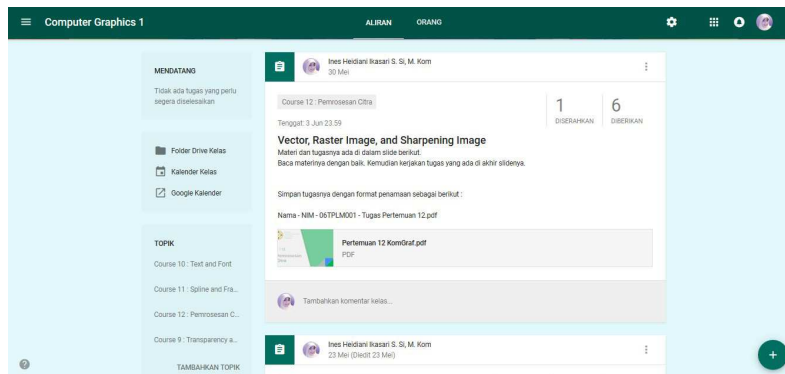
Computer Graphics 1

ALIRAN ORANG

MENDATANG

Tidak ada tugas yang perlu segera diselesaikan

Folder Drive Kelas

Kalender Kelas

Google Kalender

TOPIK

Course 10 : Text and Font

Course 11 : Spline and Fra...

Course 12 : Pemrosesan C...

Course 9 : Transparency a...

TAMBAHKAN TOPIK

Ines Heidiani Ikasari S. Si, M. Kom
30 Mei

Course 12 : Pemrosesan Citra

Tenggat: 3 Jun 23.59

1 DISERAHKAN

6 DIBERIKAN

Vector, Raster Image, and Sharpening Image

Materi dan tugasnya ada di dalam slide berikut.
Baca materinya dengan baik. Kemudian kerjakan tugas yang ada di akhir slidenya.

Simpan tugasnya dengan format penamaan sebagai berikut :

Nama - NIM - 06TPLM001 - Tugas Pertemuan 12.pdf

Pertemuan 12 KomGraf.pdf
PDF

Tambahkan komentar kelas...

Ines Heidiani Ikasari S. Si, M. Kom
23 Mei (Diedit 23 Mei)